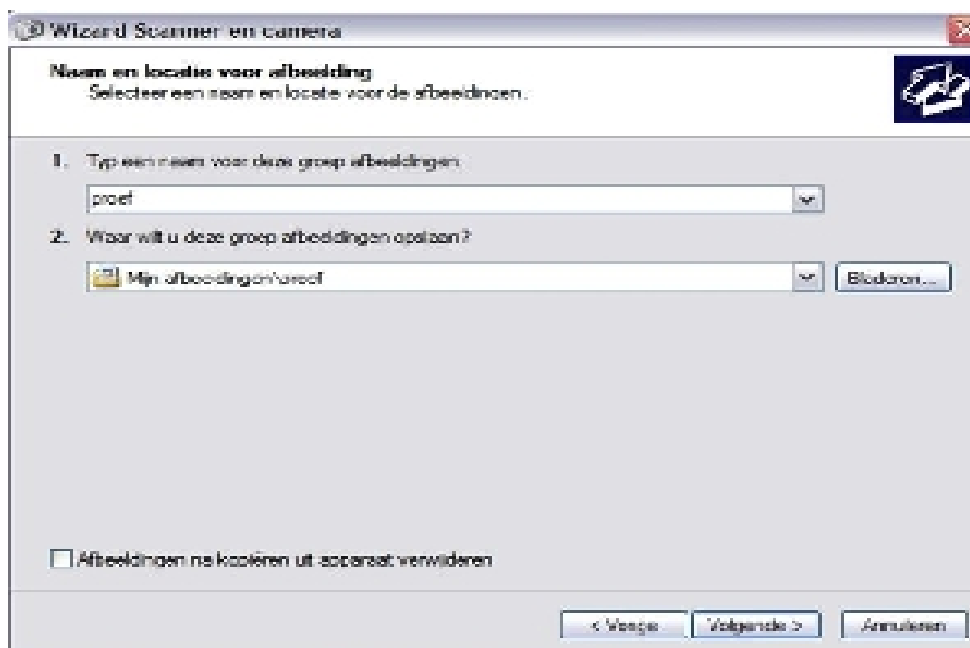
Wizard Scanner en camera

Naam en locatie voor afbeelding
Selecteer een naam en locatie voor de afbeeldingen.

1. Typ een naam voor deze groep afbeeldingen.

proef

2. Waar wilt u deze groep afbeeldingen opslaan?

Mijn afbeeldingen\proef

Bladeren...

Afbeeldingen na kopiëren uit apparaat verwijderen

< Vorige

Volgende >

Annuleren